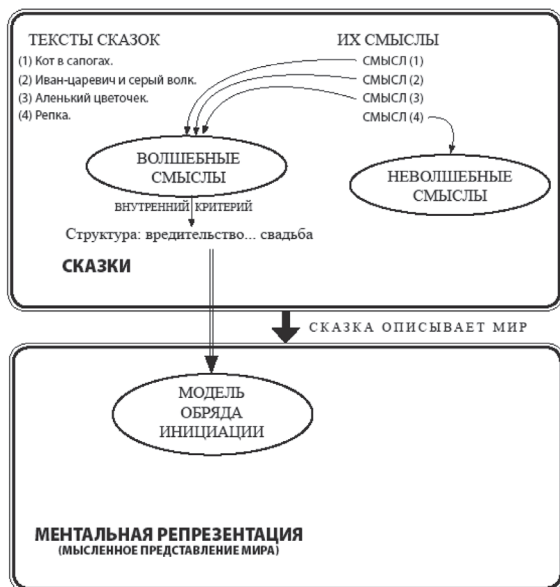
ТЕКСТЫ СКАЗОК
(1) Кот в сапогах.
(2) Иван-царевич и серый волк.
(3) Аленький цветочек.
(4) Репка.

ИХ СМЫСЛЫ
СМЫСЛ (1)
СМЫСЛ (2)
СМЫСЛ (3)
СМЫСЛ (4)

ВОЛШЕБНЫЕ СМЫСЛЫ

НЕВОЛШЕБНЫЕ СМЫСЛЫ

ВНУТРЕННИЙ КРИТЕРИЙ

Структура: вредительство... свадьба

СКАЗКИ

СКАЗКА ОПИСЫВАЕТ МИР

МОДЕЛЬ ОБРЯДА ИНИЦИАЦИИ

МЕНТАЛЬНАЯ РЕПРЕЗЕНТАЦИЯ
(МЫСЛЕННОЕ ПРЕДСТАВЛЕНИЕ МИРА)